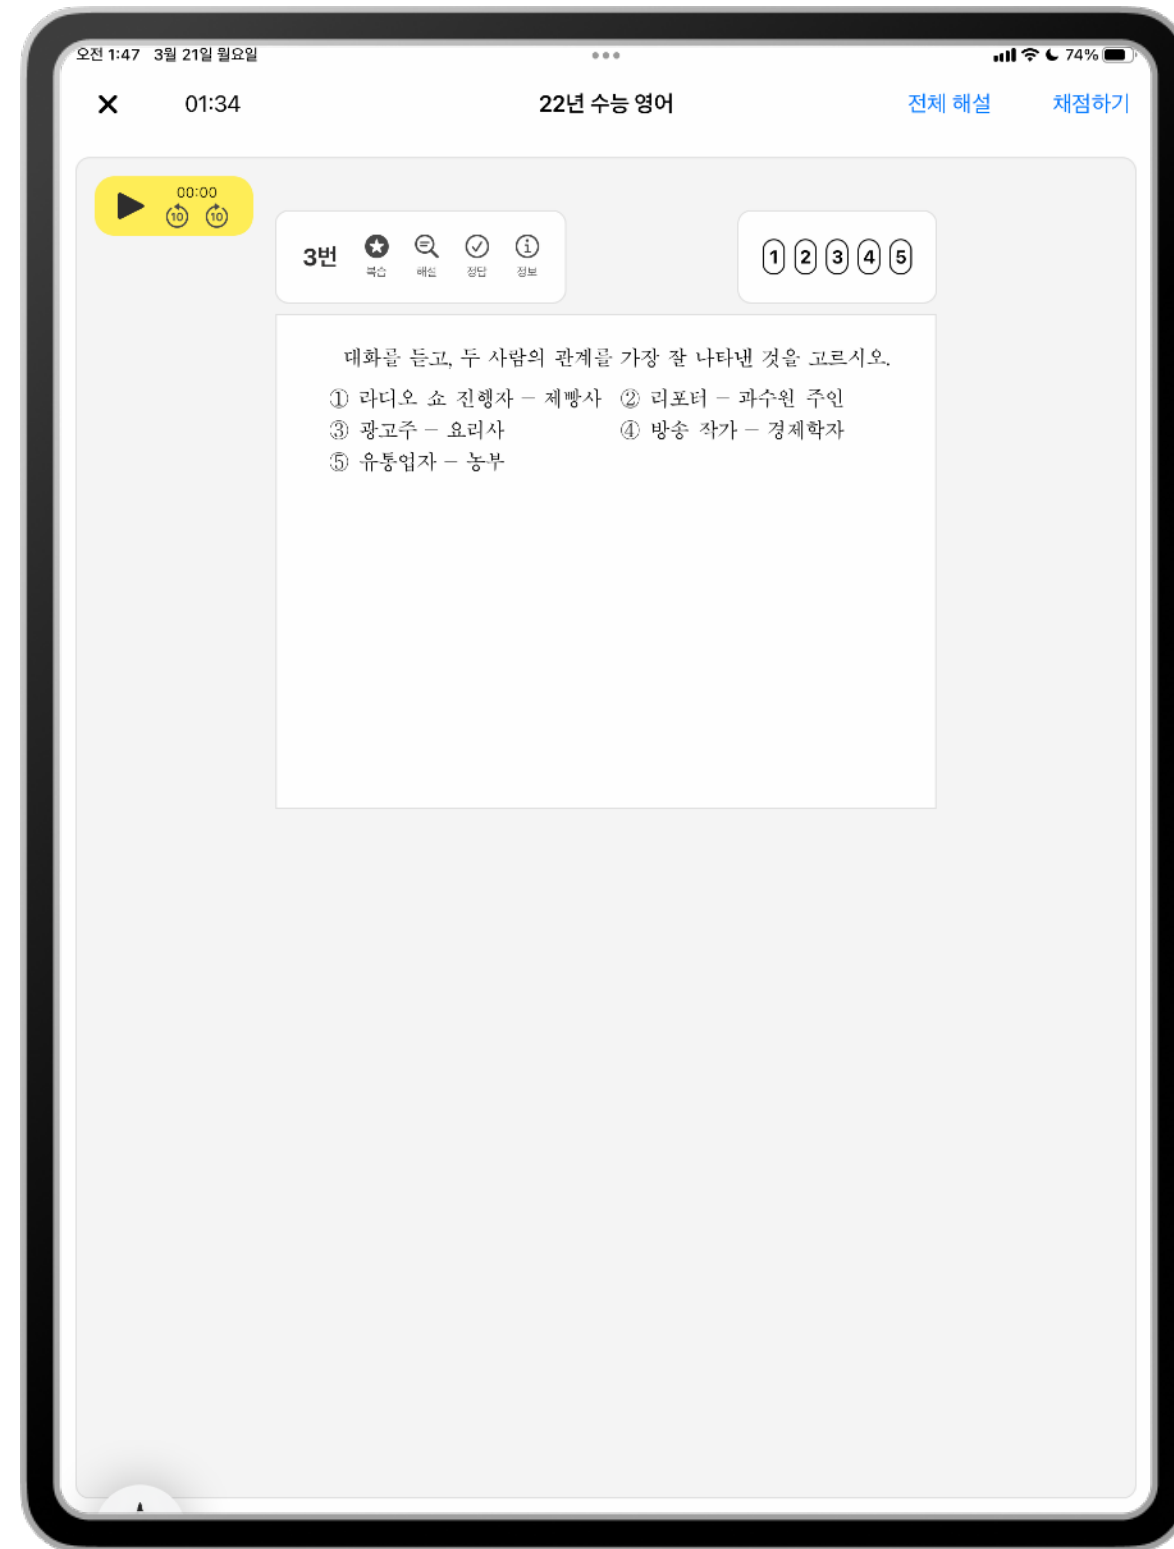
오전 1:47 3월 21일 월요일

74%

01:34

22년 수능 영어

전체 해설

채점하기

00:00

10 10

3번

복습 해설 정답 정보

1 2 3 4 5

대화를 듣고, 두 사람의 관계를 가장 잘 나타낸 것을 고르시오.

① 라디오 쇼 진행자 — 제빵사
② 리포터 — 과수원 주인
③ 광고주 — 요리사
④ 방송 작가 — 경제학자
⑤ 유통업자 — 농부